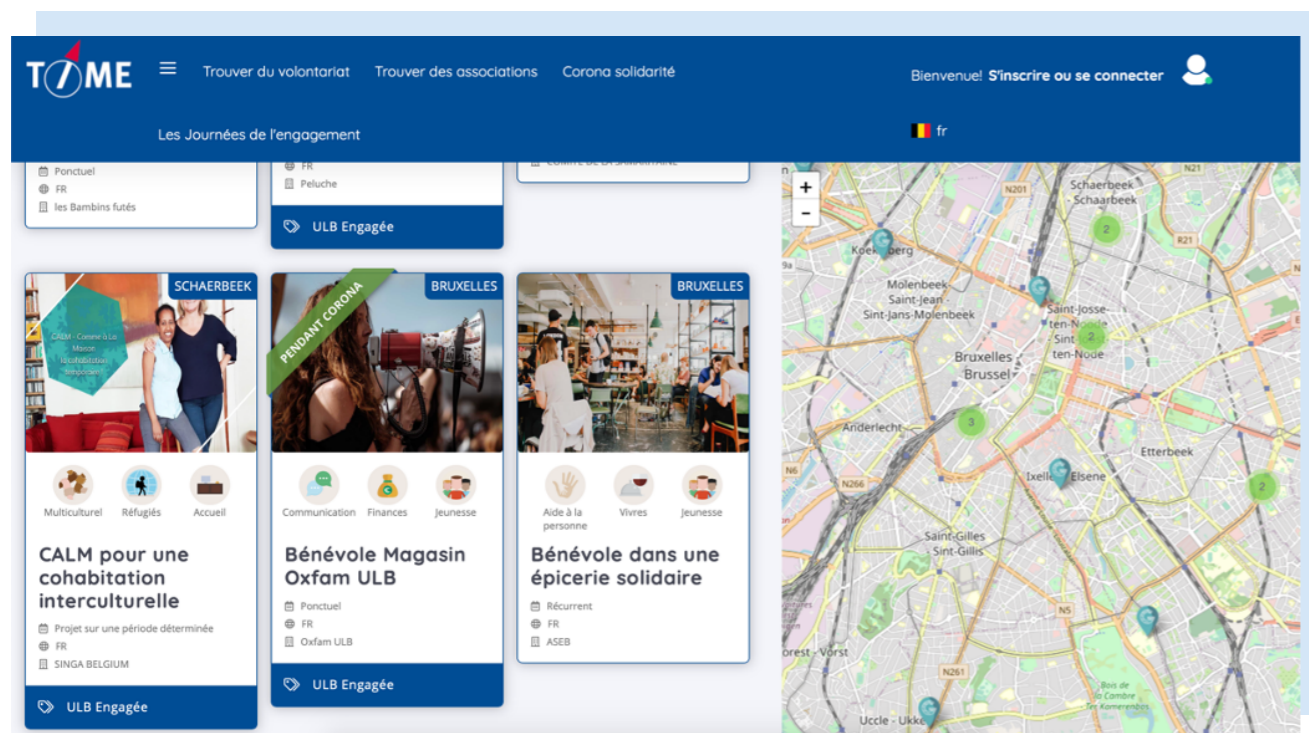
TIME

Trouver du volontariat Trouver des associations Corona solidarité

Bienvenue! S'inscrire ou se connecter

Les Journées de l'engagement

fr

Ponctuel
FR
les Bambins futés

FR
Peluche

ULB Engagée

SCHAERBEEK

CALM - Comme à La Maison - la cohabitation temporaire

Multiculturel Réfugiés Accueil

CALM pour une cohabitation interculturelle

Projet sur une période déterminée
FR
SINGA BELGIUM

ULB Engagée

BRUXELLES

PENDANT CORONA

Communication Finances Jeunesse

Bénévole Magasin Oxfam ULB

Ponctuel
FR
Oxfam ULB

ULB Engagée

BRUXELLES

Aide à la personne Vivres Jeunesse

Bénévole dans une épicerie solidaire

Récurrent
FR
ASEB

+
-
N201
Schaerbeek - Schaarbeek
N21
R21
Koekelberg
2
Molenbeek Saint-Jean - Sint-Jans-Molenbeek
Saint-Josse-ten-Noode - Sint-Joost-ten-Node
2
Bruxelles Brussel
3
Anderlecht
Etterbeek
N6
N266
Ixelles - Elsene
2
Saint-Gilles - Sint-Gillis
N5
Forest - Vorst
N261
Bois de la Cambre - Ter Kameren bos
Uccle - Ukkel